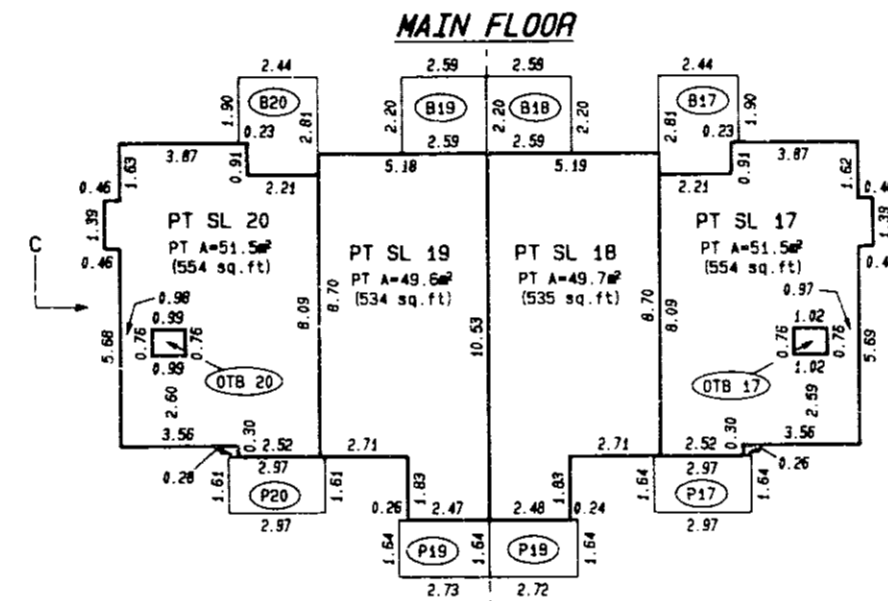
MAIN FLOOR

2.44
1.90
B20
2.81
0.23
2.59
2.20
B19
2.59
2.59
2.20
B18
2.20
2.59
2.44
B17
2.81
1.90
0.23

1.63
3.87
0.91
2.21
5.18
5.19
2.21
0.91
3.87
1.62

0.46
1.39
0.46
PT SL 20
PT A=51.5m²
(554 sq.ft)

C

PT SL 19
PT A=49.6m²
(534 sq.ft)
8.70

PT SL 18
PT A=49.7m²
(535 sq.ft)
10.53
8.70

PT SL 17
PT A=51.5m²
(554 sq.ft)
1.39

8.09
8.09

0.98
0.99
0.76
0.76
0.99
5.68
OTB 20
2.60

0.97
1.02
0.76
0.76
1.02
5.69
OTB 17
2.59

3.56
0.30
2.52
2.71
2.71
2.52
0.30
3.56

0.28
1.61
2.97
P20
1.61
2.97

1.83
0.26
2.47
2.48
1.83
0.24

1.64
2.97
P17
1.64
0.26
2.97

1.64
P19
1.64
P19
1.64
2.73
2.72